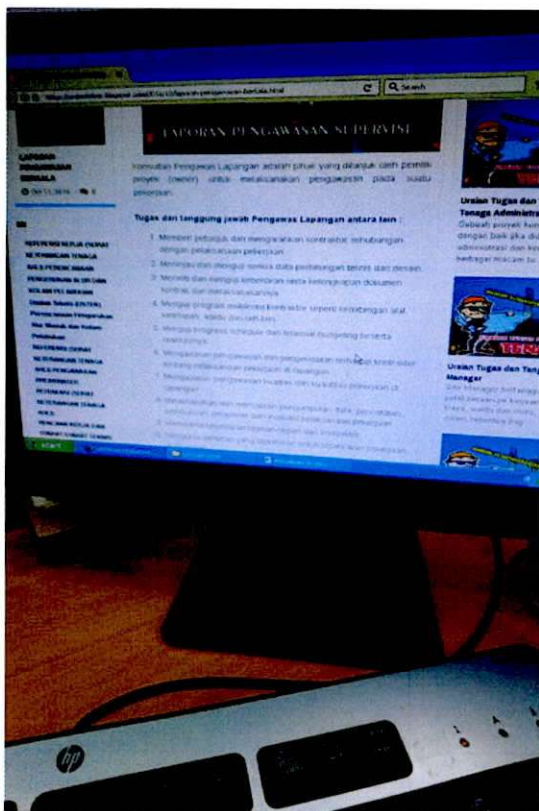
LAPORAN PENGAWASAN SUPERVISI

Search

LAPORAN PENGAWASAN BERKALA

Konsultan Pengawas Lapangan adalah pihak yang ditunjuk oleh pemilik proyek (owner) untuk melaksanakan pengawasan pada suatu pekerjaan.

Tugas dan tanggung jawab Pengawas Lapangan antara lain :

1. Memberi petunjuk dan mengarahkan kontraktor sehubungan dengan pelaksanaan pekerjaan.
2. Menerima dan menguji semua data perhitungan teknis dan desain.
3. Meneliti dan menguji kebenaran serta kelengkapan dokumen kontrak dan menindaklanjutinya.
4. Menguji program mobilisasi kontraktor seperti kesiapan alat, personil, waktu dan lain-lain.
5. Menguji progress schedule dan material bersama beserta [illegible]
6. Mengawasi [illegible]
7. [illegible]
8. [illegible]
9. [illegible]
10. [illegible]

Uraian Tugas dan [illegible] Tenaga Administrasi

Uraian Tugas dan Tanggung Jawab Manager

hp